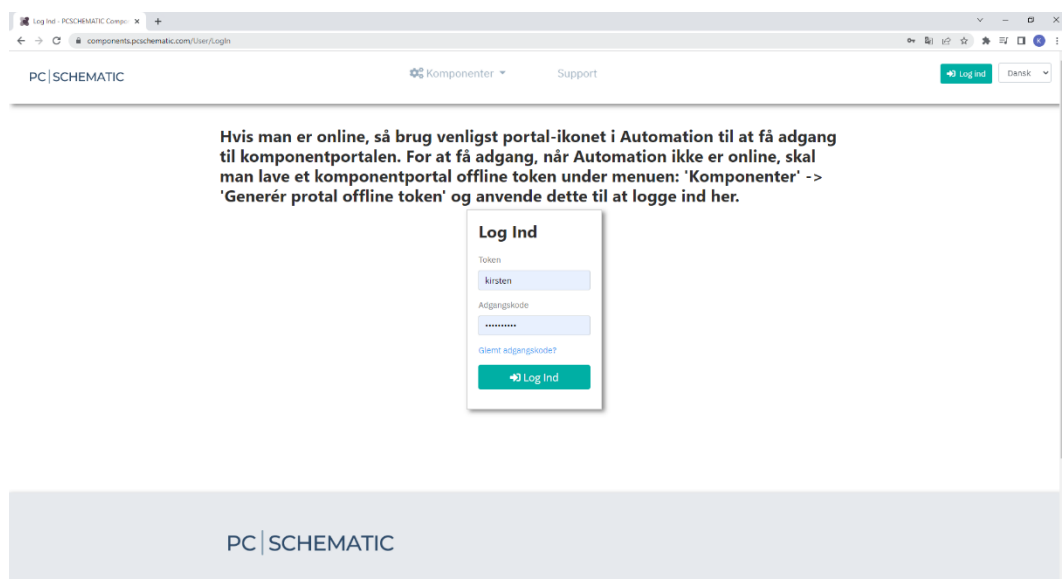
Log Ind - PCSCHEMATIC Compo ×
+
components.pcschematic.com/User/LogIn

PC | SCHEMATIC
Komponenter
Support
Log Ind
Dansk

Hvis man er online, så brug venligst portal-ikonet i Automation til at få adgang til komponentportalen. For at få adgang, når Automation ikke er online, skal man lave et komponentportal offline token under menuen: 'Komponenter' -> 'Generér protal offline token' og anvende dette til at logge ind her.

Log Ind
Token
kirsten
Adgangskode
•••••••••••
Glemt adgangskode?
Log Ind

PC | SCHEMATIC